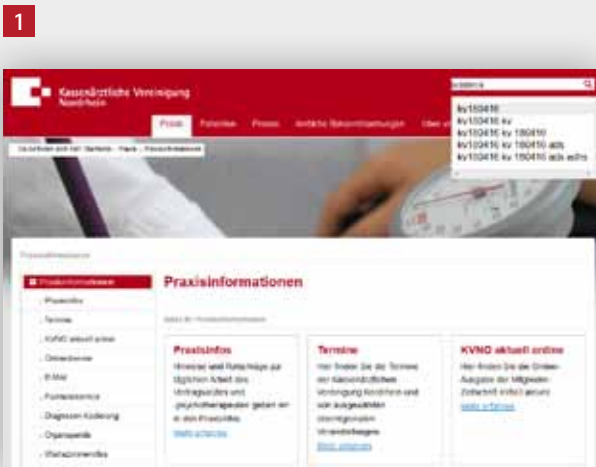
1

Kassenärztliche Vereinigung Nordrhein

Praxis Patienten Presse Amtliche Bekanntmachungen Über u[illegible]

kv100416
kv100416
kv100416 kv
kv100416 kv 180410
kv100416 kv 180410 adb
kv100416 kv 180410 adb edlre

Sie befinden sich hier: Startseite › Praxis › Praxisinformationen

Praxisinformationen

Praxisinformationen
Praxisinfos
Termine
KVNO aktuell online
Onlinedienste
E-Mail
Fortbildungen
Diagnosen-Kodierung
Organspende
Weiterbildungsoffice

Praxisinformationen

Sie sind hier: Praxisinformationen

Praxisinfos
Hinweise und Ratschläge zur täglichen Arbeit des Vertragsarztes und -psychotherapeuten gebündelt in den Praxisinfos.
Mehr erfahren

Termine
Hier finden Sie die Termine der Kassenärztlichen Vereinigung Nordrhein und von ausgewählten überregionalen Veranstaltungen.
Mehr erfahren

KVNO aktuell online
Hier finden Sie die Online-Ausgabe der Mitglieder-Zeitschrift KVNO aktuell.
Mehr erfahren